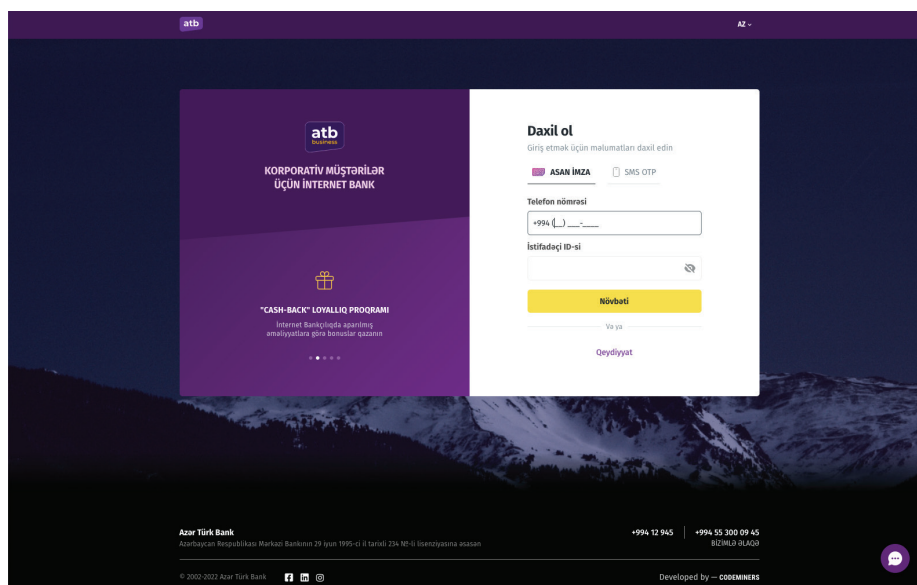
atb

AZ

atb
business

KORPORATİV MÜŞTƏRİLƏR ÜÇÜN İNTERNET BANK

"CASH-BACK" LOYALLIQ PROQRAMI

İnternet Bankçılıqda aparılmış əməliyyatlara görə bonuslar qazanın

Daxil ol

Giriş etmək üçün məlumatları daxil edin

ASAN İMZA

SMS OTP

Telefon nömrəsi

+994 (__) ___-____

İstifadəçi ID-si

Növbəti

Və ya

Qeydiyyat

Azar Türk Bank

Azərbaycan Respublikası Mərkəzi Bankının 29 iyun 1995-ci il tarixli 234 №-li lisenziyasına əsasən

+994 12 945

+994 55 300 09 45

BİZİMLƏ ƏLAQƏ

© 2002-2022 Azar Türk Bank

Developed by — CODEMINERS